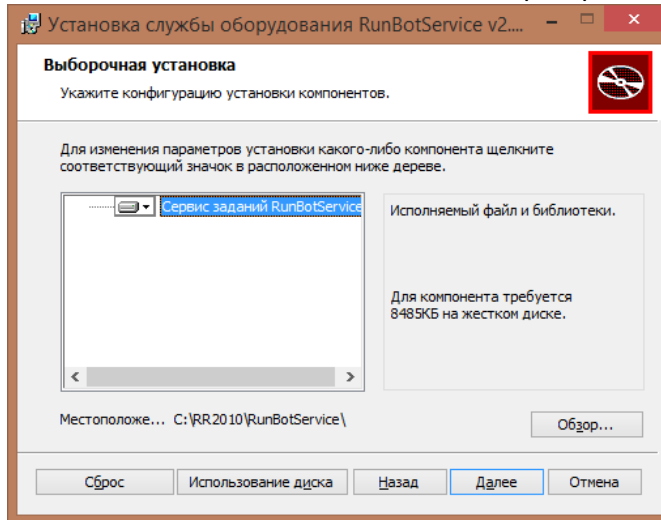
Установка службы оборудования RunBotService v2....

Выборочная установка

Укажите конфигурацию установки компонентов.

Для изменения параметров установки какого-либо компонента щелкните соответствующий значок в расположенном ниже дереве.

Сервис заданий RunBotService

Исполняемый файл и библиотеки.

Для компонента требуется 8485КБ на жестком диске.

Местоположе... C:\RR2010\RunBotService\

Обзор...

Сброс

Использование диска

Назад

Далее

Отмена